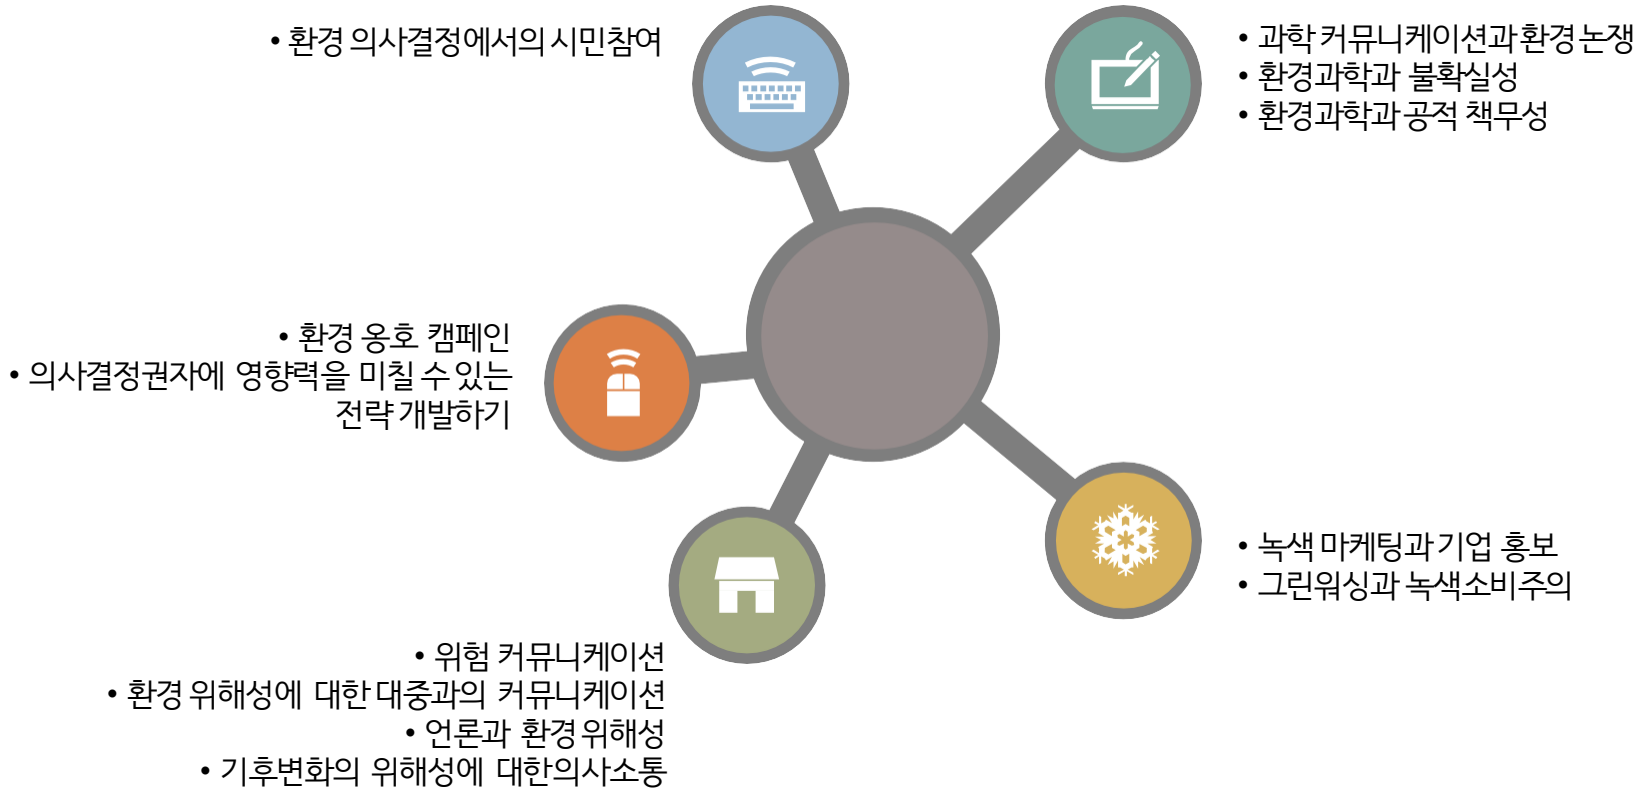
• 환경 의사결정에서의 시민참여

• 과학 커뮤니케이션과 환경 논쟁
• 환경과학과 불확실성
• 환경과학과 공적 책무성

• 환경 옹호 캠페인
• 의사결정권자에 영향력을 미칠 수 있는 전략 개발하기

• 녹색 마케팅과 기업 홍보
• 그린워싱과 녹색소비주의

• 위험 커뮤니케이션
• 환경 위해성에 대한 대중과의 커뮤니케이션
• 언론과 환경 위해성
• 기후변화의 위해성에 대한의사소통